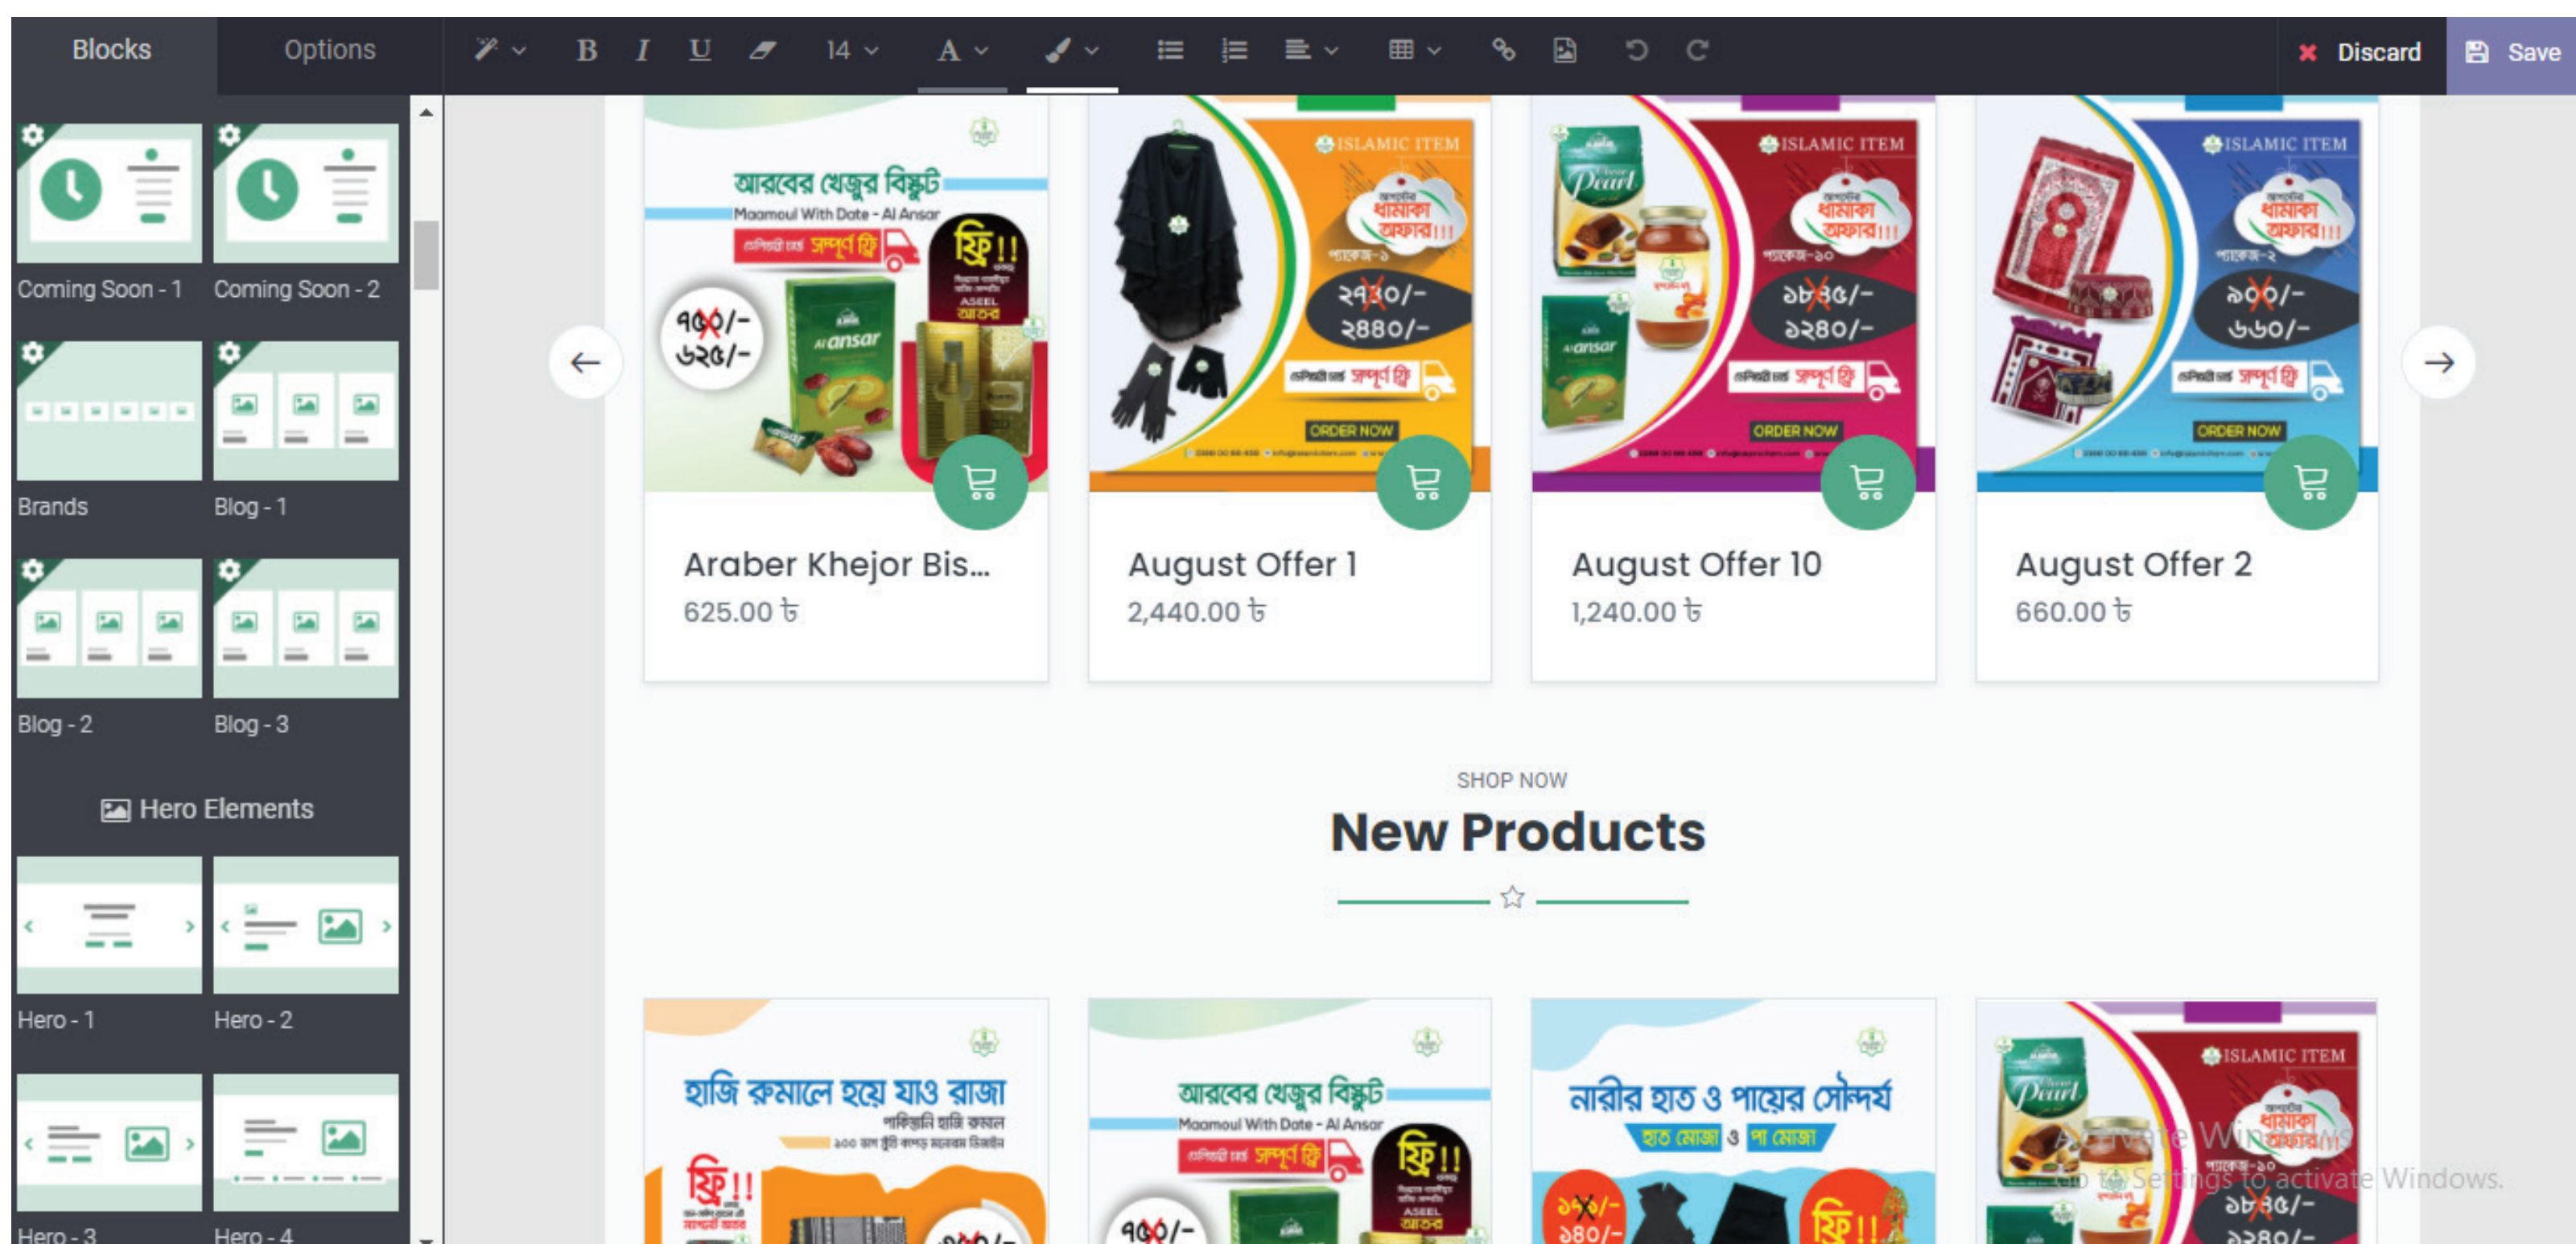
Blocks Options

B I U 14 A

✖ Discard Save

Coming Soon - 1 Coming Soon - 2

Brands Blog - 1

Blog - 2 Blog - 3

Hero Elements

Hero - 1 Hero - 2

Hero - 3 Hero - 4

আরবের খেজুর বিস্কুট
Maamoul With Date - Al Ansar
সম্পূর্ণ ফ্রি
ফ্রি!!
৭৫০/-
৬২৫/-

ISLAMIC ITEM
ধামাকা অফার!!!
প্যাকেজ-৯
২৭৫০/-
২৪৪০/-
সম্পূর্ণ ফ্রি
ORDER NOW

ISLAMIC ITEM
ধামাকা অফার!!!
প্যাকেজ-১০
১৮৪৫/-
১২৪০/-
সম্পূর্ণ ফ্রি
ORDER NOW

ISLAMIC ITEM
ধামাকা অফার!!!
প্যাকেজ-২
৯০০/-
৬৬০/-
সম্পূর্ণ ফ্রি
ORDER NOW

Araber Khejor Bis...
625.00 ৳

August Offer 1
2,440.00 ৳

August Offer 10
1,240.00 ৳

August Offer 2
660.00 ৳

SHOP NOW
New Products

হাজি রুমালে হয়ে যাও রাজা
পাকিস্তানি হাজি রুমাল
ফ্রি!!

আরবের খেজুর বিস্কুট
Maamoul With Date - Al Ansar
সম্পূর্ণ ফ্রি
ফ্রি!!
৭৫০/-

নারীর হাত ও পায়ের সৌন্দর্য
হাত মোজা ও পা মোজা
ফ্রি!!

ISLAMIC ITEM
ধামাকা অফার!!!
প্যাকেজ-১০
১৮৪৫/-
১২৪০/-

Activate Windows
Go to Settings to activate Windows.